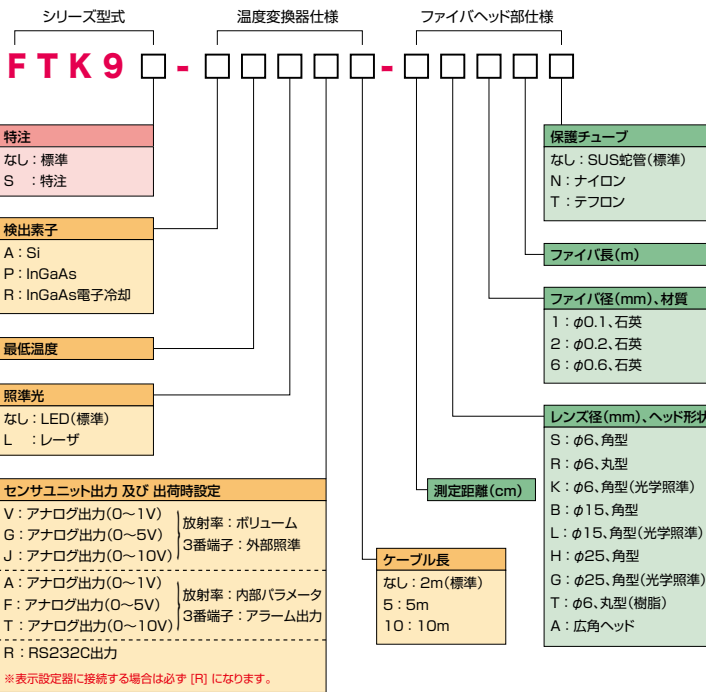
シリーズ型式

温度変換器仕様

ファイバヘッド部仕様

FTK9 □-□□□□□-□□□□□

特注
なし：標準
S　：特注

検出素子
A：Si
P：InGaAs
R：InGaAs電子冷却

最低温度

照準光
なし：LED（標準）
L　：レーザ

センサユニット出力 及び 出荷時設定
V：アナログ出力（0～1V）
G：アナログ出力（0～5V）
J：アナログ出力（0～10V）
放射率：ボリューム
3番端子：外部照準
A：アナログ出力（0～1V）
F：アナログ出力（0～5V）
T：アナログ出力（0～10V）
放射率：内部パラメータ
3番端子：アラーム出力
R：RS232C出力
※表示設定器に接続する場合は必ず［R］になります。

ケーブル長
なし：2m（標準）
5：5m
10：10m

測定距離（cm）

レンズ径（mm）、ヘッド形状
S：$\phi$6、角型
R：$\phi$6、丸型
K：$\phi$6、角型（光学照準）
B：$\phi$15、角型
L：$\phi$15、角型（光学照準）
H：$\phi$25、角型
G：$\phi$25、角型（光学照準）
T：$\phi$6、丸型（樹脂）
A：広角ヘッド

ファイバ径（mm）、材質
1：$\phi$0.1、石英
2：$\phi$0.2、石英
6：$\phi$0.6、石英

ファイバ長（m）

保護チューブ
なし：SUS蛇管（標準）
N：ナイロン
T：テフロン